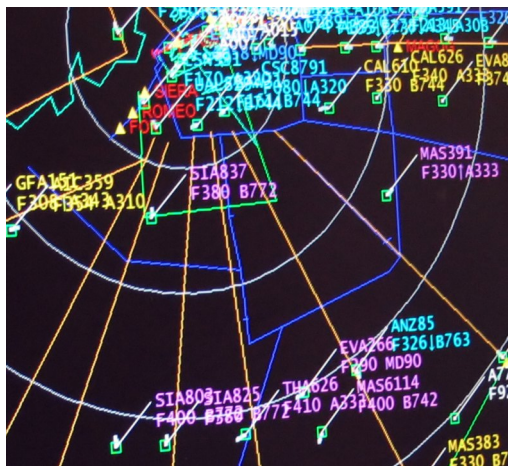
CSC8791
F080 A320
CAL610
F330 B744
CAL626
F340 A33
EVA8
MD90
SIERA
ROMEO
FO
F170
F212
B744
SIA837
F380 B772
MAS391
F330 A333
GFA151
F308
CSC359
F354 A310
SIA803
F400
SIA825
F380 B772
THA626
F410 A33
EVA266
F290 MD90
ANZ85
F326 B763
MAS6114
F400 B742
MAS383
F330 B7